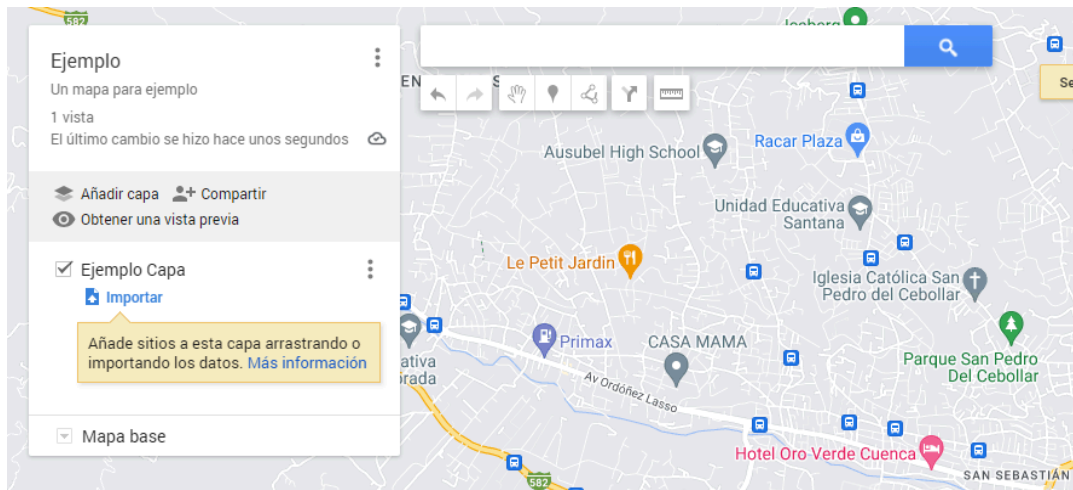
582

Ejemplo
Un mapa para ejemplo
1 vista
El último cambio se hizo hace unos segundos

Añadir capa
Compartir
Obtener una vista previa

Ejemplo Capa
Importar

Añade sitios a esta capa arrastrando o importando los datos. Más información

Mapa base

Jochera
Se
EN
S
Ausubel High School
Racar Plaza
Unidad Educativa Santana
Le Petit Jardin
Iglesia Católica San Pedro del Cebollar
Primax
CASA MAMA
Parque San Pedro Del Cebollar
ativa
rada
Av Ordóñez Lasso
Hotel Oro Verde Cuenca
SAN SEBASTIÁN
582